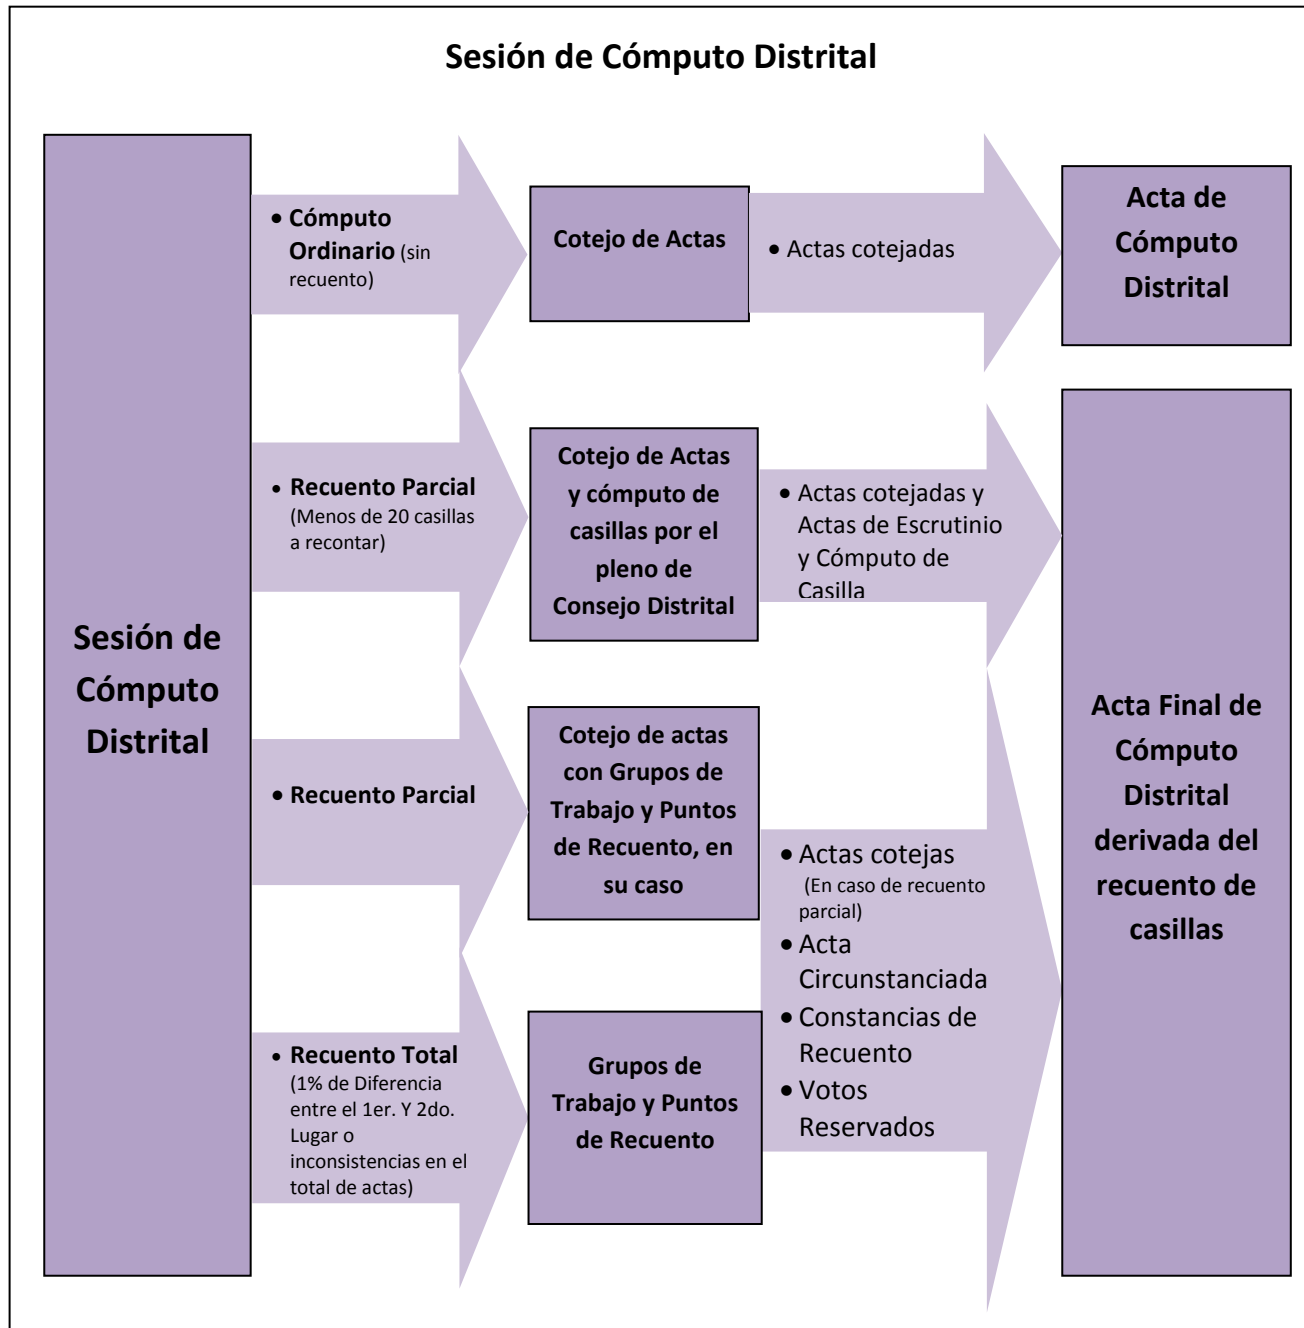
Sesión de Cómputo Distrital

Sesión de Cómputo Distrital

• Cómputo Ordinario (sin recuento)

Cotejo de Actas

• Actas cotejadas

Acta de Cómputo Distrital

• Recuento Parcial (Menos de 20 casillas a recontar)

Cotejo de Actas y cómputo de casillas por el pleno de Consejo Distrital

• Actas cotejadas y Actas de Escrutinio y Cómputo de Casilla

• Recuento Parcial

Cotejo de actas con Grupos de Trabajo y Puntos de Recuento, en su caso

• Recuento Total (1% de Diferencia entre el 1er. Y 2do. Lugar o inconsistencias en el total de actas)

Grupos de Trabajo y Puntos de Recuento

• Actas cotejas (En caso de recuento parcial)
• Acta Circunstanciada
• Constancias de Recuento
• Votos Reservados

Acta Final de Cómputo Distrital derivada del recuento de casillas